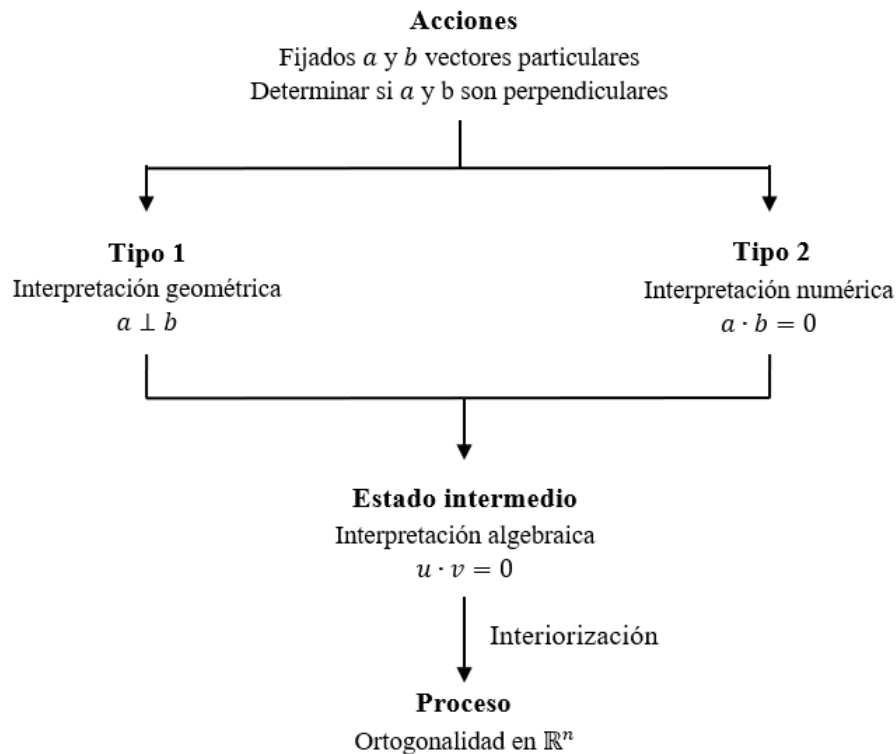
**Acciones**
Fijados $a$ y $b$ vectores particulares
Determinar si $a$ y b son perpendiculares

**Tipo 1**
Interpretación geométrica
$a \perp b$

**Tipo 2**
Interpretación numérica
$a \cdot b = 0$

**Estado intermedio**
Interpretación algebraica
$u \cdot v = 0$

Interiorización

**Proceso**
Ortogonalidad en $\mathbb{R}^n$